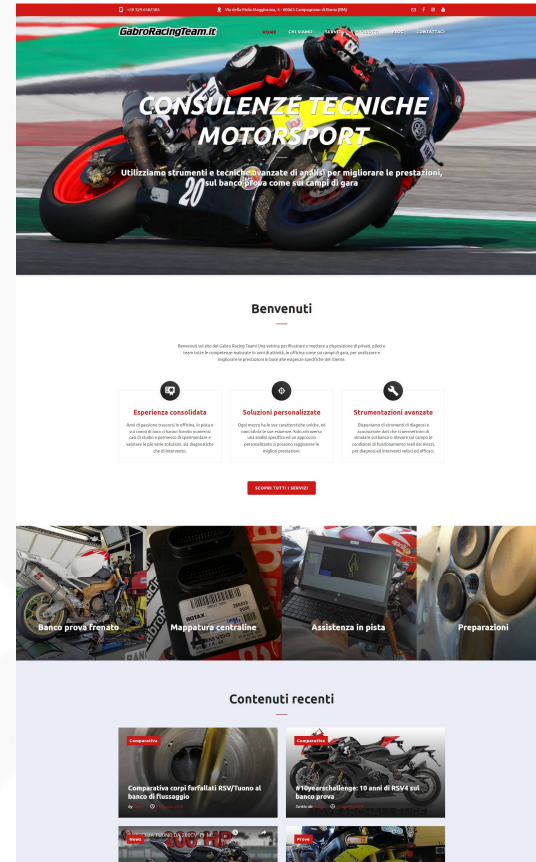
+39 329 6582583 Via della Mola Maggiorana, 4 - 00060 Campagnano di Roma (RM)

GabroRacingTeam.it

HOME CHI SIAMO SERVIZI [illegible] BLOG CONTATTACI

CONSULENZE TECNICHE MOTORSPORT

Utilizziamo strumenti e tecniche avanzate di analisi per migliorare le prestazioni, sul banco prova come sui campi di gara

Benvenuti

Benvenuti sul sito del Gabro Racing Team! Una vetrina per illustrare e mettere a disposizione di privati, piloti e team tutte le competenze maturate in anni di attività, in officina come sui campi di gara, per analizzare e migliorare le prestazioni in base alle esigenze specifiche del cliente.

Esperienza consolidata

Anni di passione trascorsi in officina, in pista e sui campi di lavoro ci hanno fornito numerosi casi di studio e permesso di sperimentare e valutare le più varie soluzioni, sia diagnostiche che di intervento.

Soluzioni personalizzate

Ogni mezzo ha le sue caratteristiche uniche, ed ogni pilota le sue esigenze. Solo attraverso una analisi specifica ed un approccio personalizzato si possono raggiungere le migliori prestazioni.

Strumentazioni avanzate

Disponiamo di strumenti di diagnosi e acquisizione dati che ci permettono di simulare sul banco o rilevare sul campo le condizioni di funzionamento reali del mezzo, per diagnosi ed interventi veloci ed efficaci.

SCOPRI TUTTI I SERVIZI

Banco prova frenato

Mappatura centraline

Assistenza in pista

Preparazioni

Contenuti recenti

Comparativa

Comparativa corpi farfallati RSV/Tuono al banco di flussaggio

Comparativa

#10yearschallenge: 10 anni di RSV4 sul banco prova

News

Prove